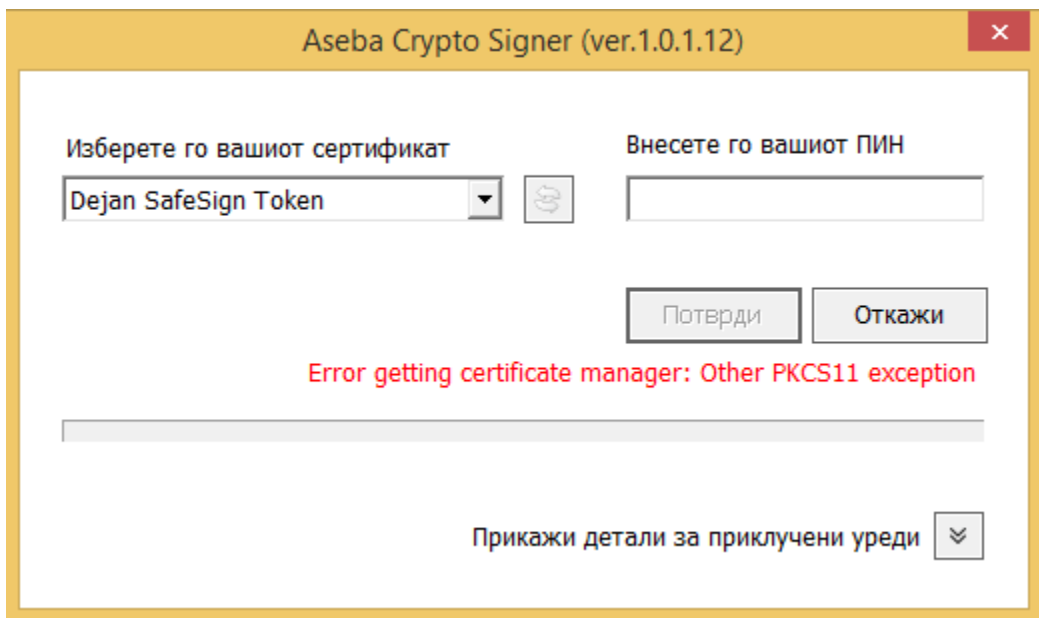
Aseba Crypto Signer (ver.1.0.1.12)

Изберете го вашиот сертификат

Dejan SafeSign Token

Внесете го вашиот ПИН

Потврди

Откажи

Error getting certificate manager: Other PKCS11 exception

Прикажи детали за приклучени уреди